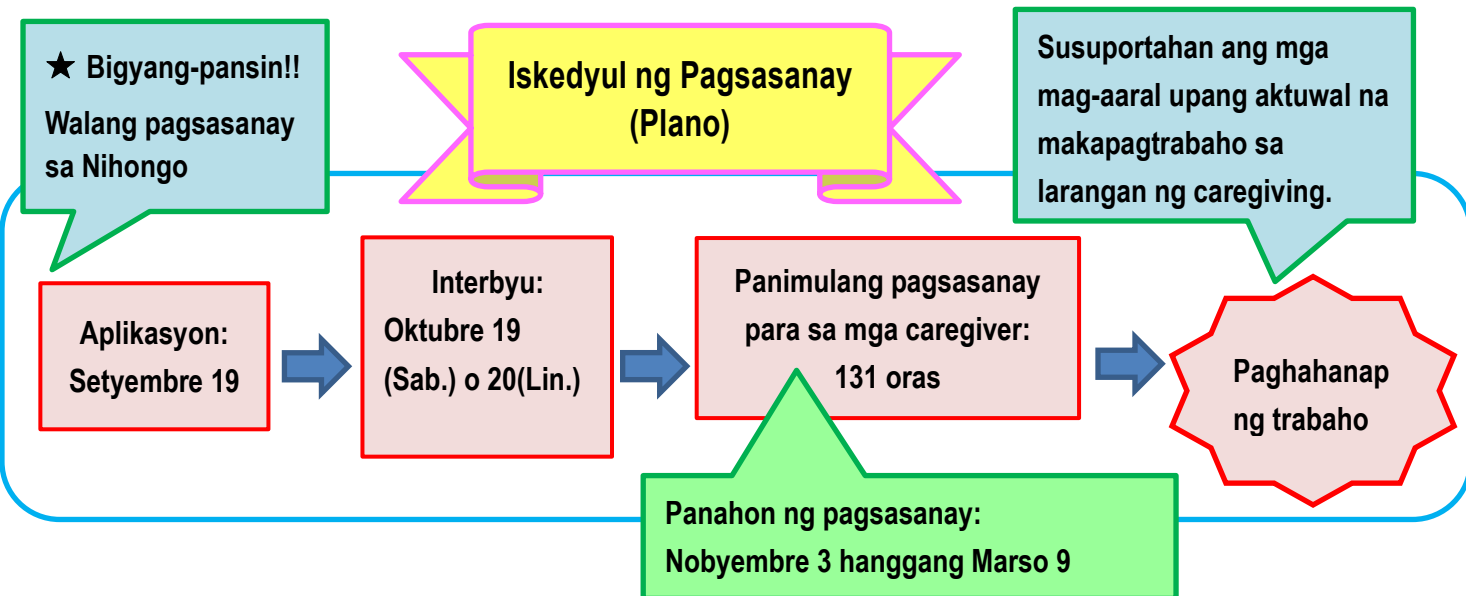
★ Bigyang-pansin!!
Walang pagsasanay sa Nihongo

Iskedyul ng Pagsasanay
(Plano)

Susuportahan ang mga mag-aaral upang aktuwal na makapagtrabaho sa larangan ng caregiving.

Aplikasyon:
Setyembre 19

Interbyu:
Oktubre 19
(Sab.) o 20(Lin.)

Panimulang pagsasanay para sa mga caregiver:
131 oras

Paghahanap ng trabaho

Panahon ng pagsasanay:
Nobyembre 3 hanggang Marso 9